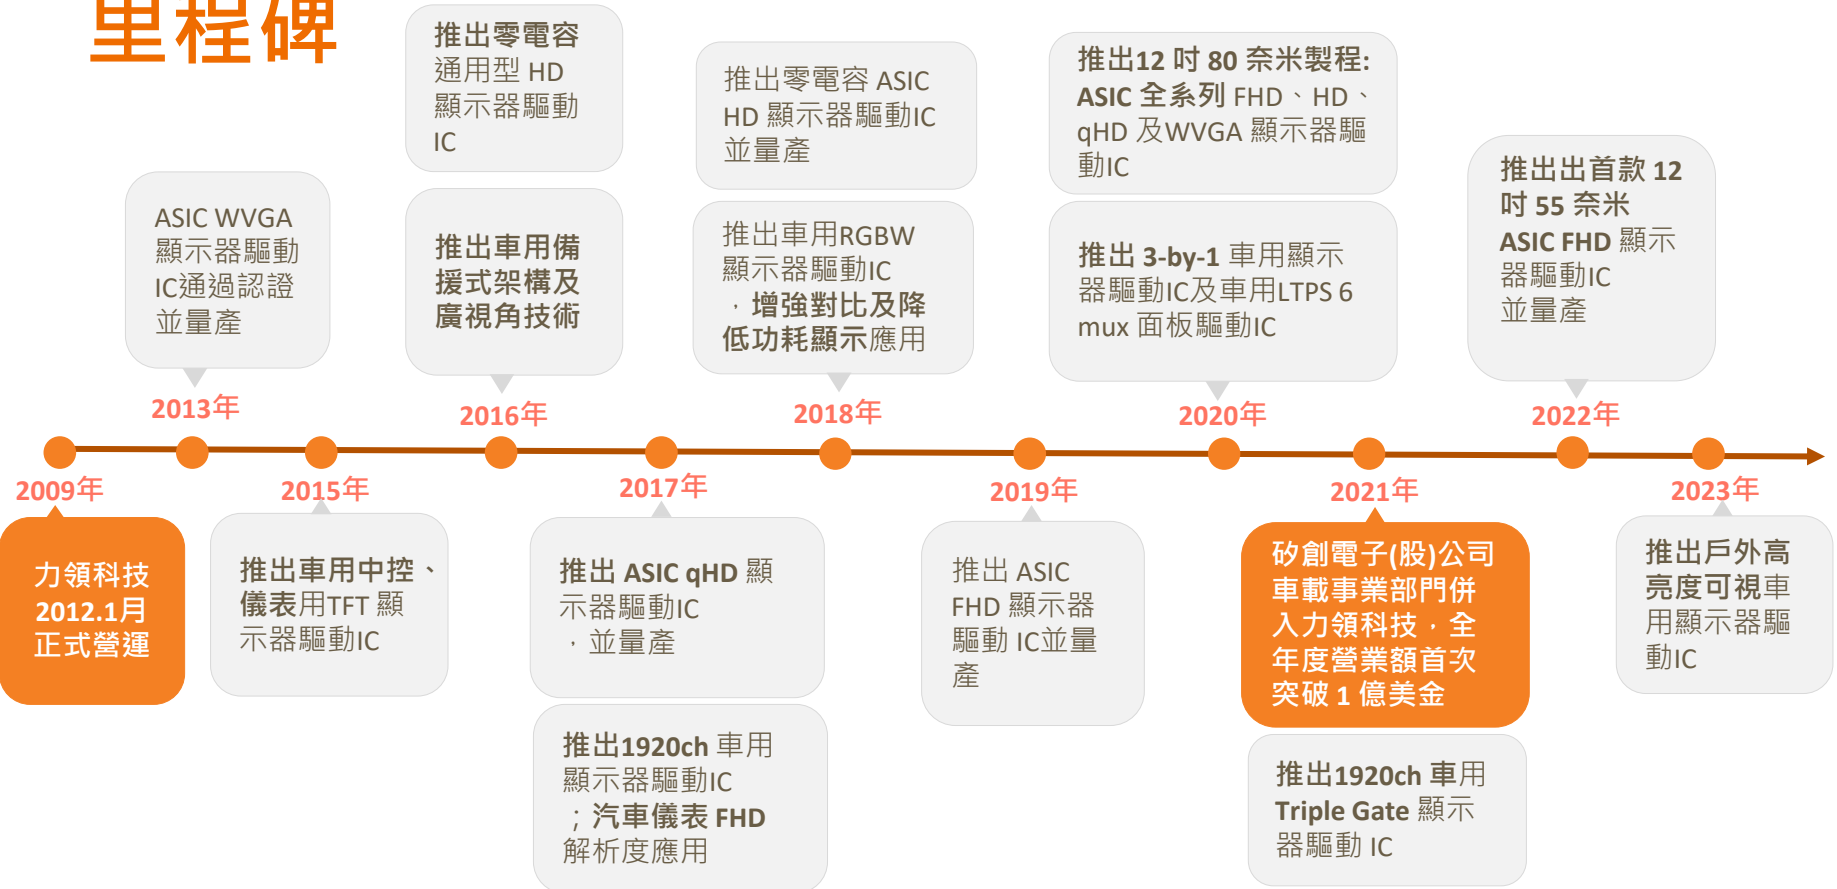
里程碑

推出零電容通用型 HD 顯示器驅動 IC

推出零電容 ASIC HD 顯示器驅動IC 並量產

推出12 吋 80 奈米製程: ASIC 全系列 FHD、HD、qHD 及WVGA 顯示器驅動IC

ASIC WVGA 顯示器驅動 IC通過認證並量產

推出車用備援式架構及廣視角技術

推出車用RGBW 顯示器驅動IC，增強對比及降低功耗顯示應用

推出 3-by-1 車用顯示器驅動IC及車用LTPS 6 mux 面板驅動IC

推出出首款 12 吋 55 奈米 ASIC FHD 顯示器驅動IC 並量產

2013年

2016年

2018年

2020年

2022年

2009年

2015年

2017年

2019年

2021年

2023年

力領科技 2012.1月 正式營運

推出車用中控、儀表用TFT 顯示器驅動IC

推出 ASIC qHD 顯示器驅動IC，並量產

推出1920ch 車用顯示器驅動IC；汽車儀表 FHD 解析度應用

推出 ASIC FHD 顯示器驅動 IC並量產

矽創電子(股)公司車載事業部門併入力領科技，全年度營業額首次突破 1 億美金

推出1920ch 車用 Triple Gate 顯示器驅動 IC

推出戶外高亮度可視車用顯示器驅動IC